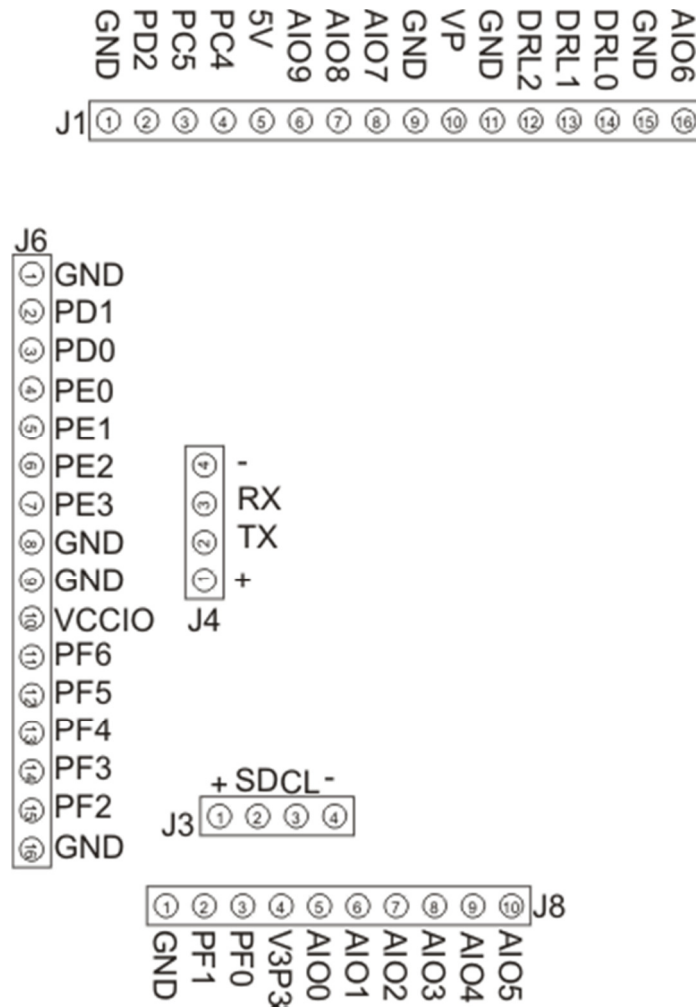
GND PD2 PC5 PC4 5V AIO9 AIO8 AIO7 GND VP GND DRL2 DRL1 DRL0 GND AIO6

J1 ① ② ③ ④ ⑤ ⑥ ⑦ ⑧ ⑨ ⑩ ⑪ ⑫ ⑬ ⑭ ⑮ ⑯

J6
① GND
② PD1
③ PD0
④ PE0
⑤ PE1
⑥ PE2
⑦ PE3
⑧ GND
⑨ GND
⑩ VCCIO
⑪ PF6
⑫ PF5
⑬ PF4
⑭ PF3
⑮ PF2
⑯ GND

④ -
③ RX
② TX
① +
J4

+ SDCL -
J3 ① ② ③ ④

① ② ③ ④ ⑤ ⑥ ⑦ ⑧ ⑨ ⑩ J8
GND PF1 PF0 V3P3 AIO0 AIO1 AIO2 AIO3 AIO4 AIO5